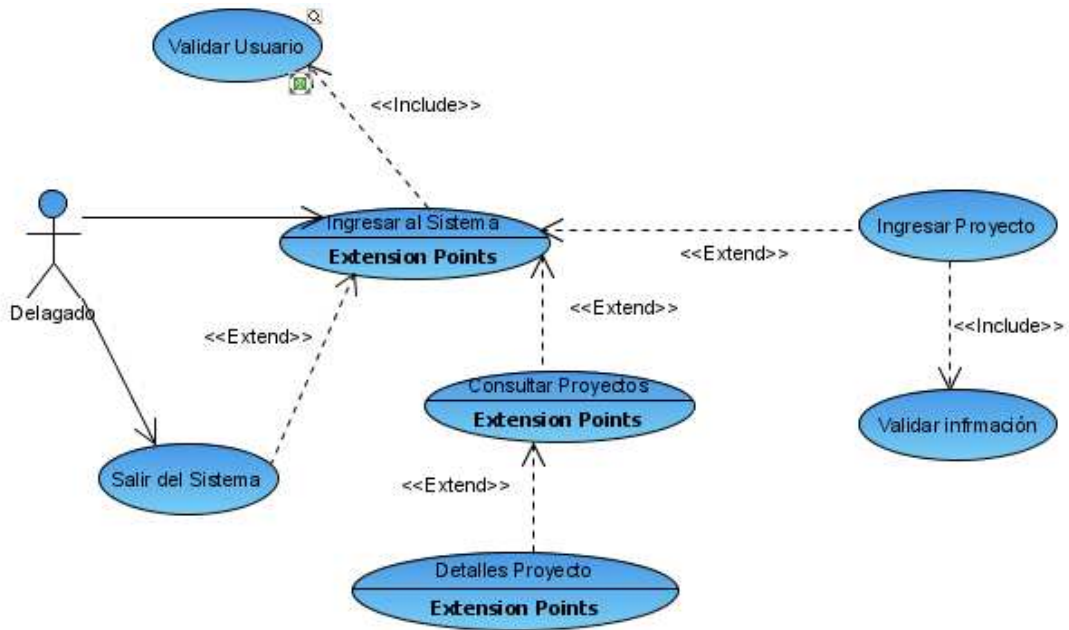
Validar Usuario

<<Include>>

Delagado

Ingresar al Sistema
Extension Points

Ingresar Proyecto

<<Extend>>

<<Extend>>

<<Include>>

<<Extend>>

Consultar Proyectos
Extension Points

Validar infrmación

Salir del Sistema

<<Extend>>

Detalles Proyecto
Extension Points